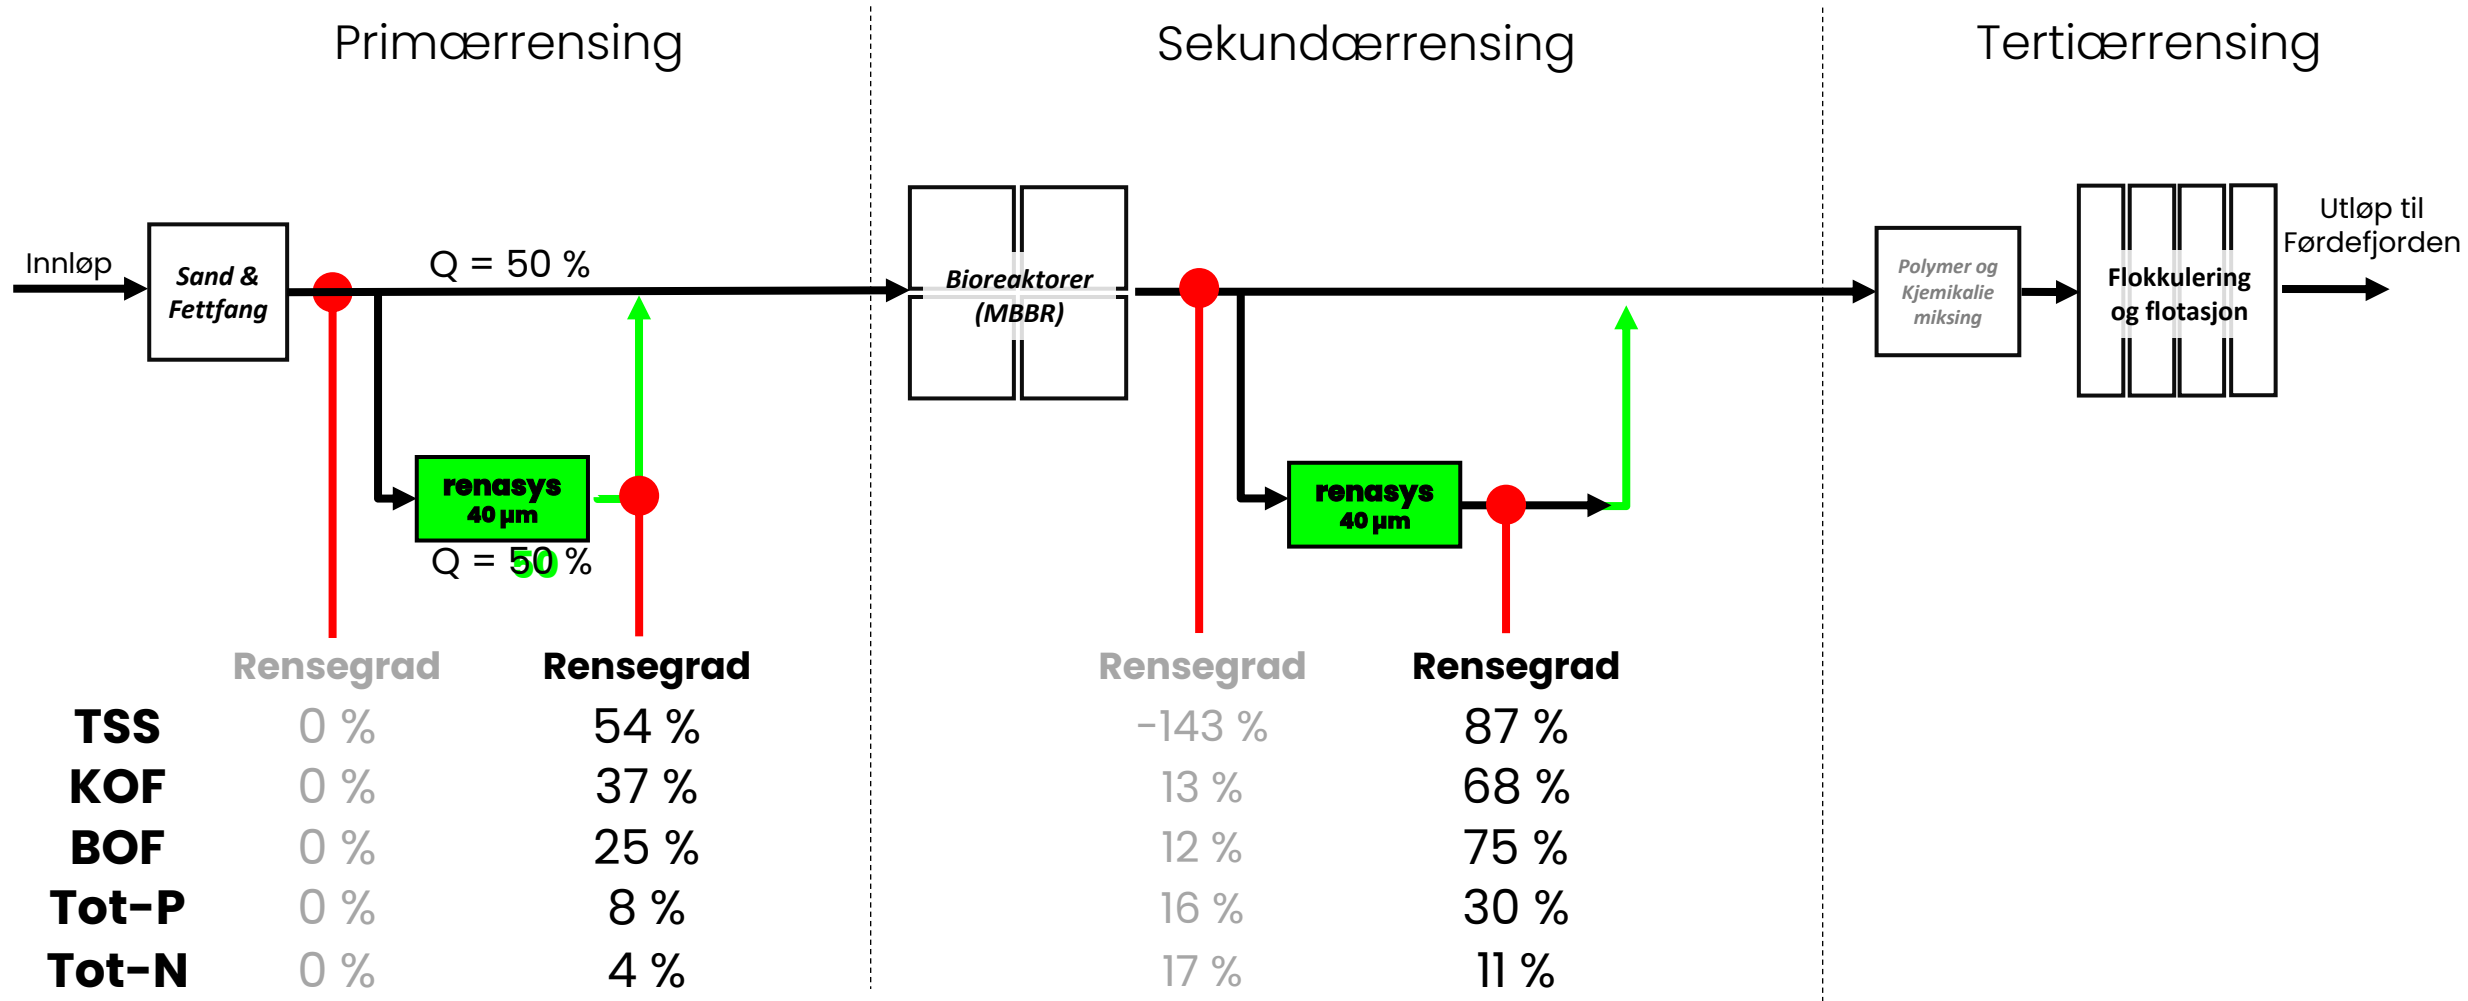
Primærrensing

Sekundærrensing

Tertiærrensing

Innløp

Sand & Fettfang

Q = 50 %

renasys 40 µm

Q = 50 %

Bioreaktorer (MBBR)

renasys 40 µm

Polymer og Kjemikalie miksing

Flokkulering og flotasjon

Utløp til Førdefjorden

| | Rensegrad | Rensegrad | Rensegrad | Rensegrad |
|---|---|---|---|---|
| TSS | 0 % | 54 % | -143 % | 87 % |
| KOF | 0 % | 37 % | 13 % | 68 % |
| BOF | 0 % | 25 % | 12 % | 75 % |
| Tot-P | 0 % | 8 % | 16 % | 30 % |
| Tot-N | 0 % | 4 % | 17 % | 11 % |